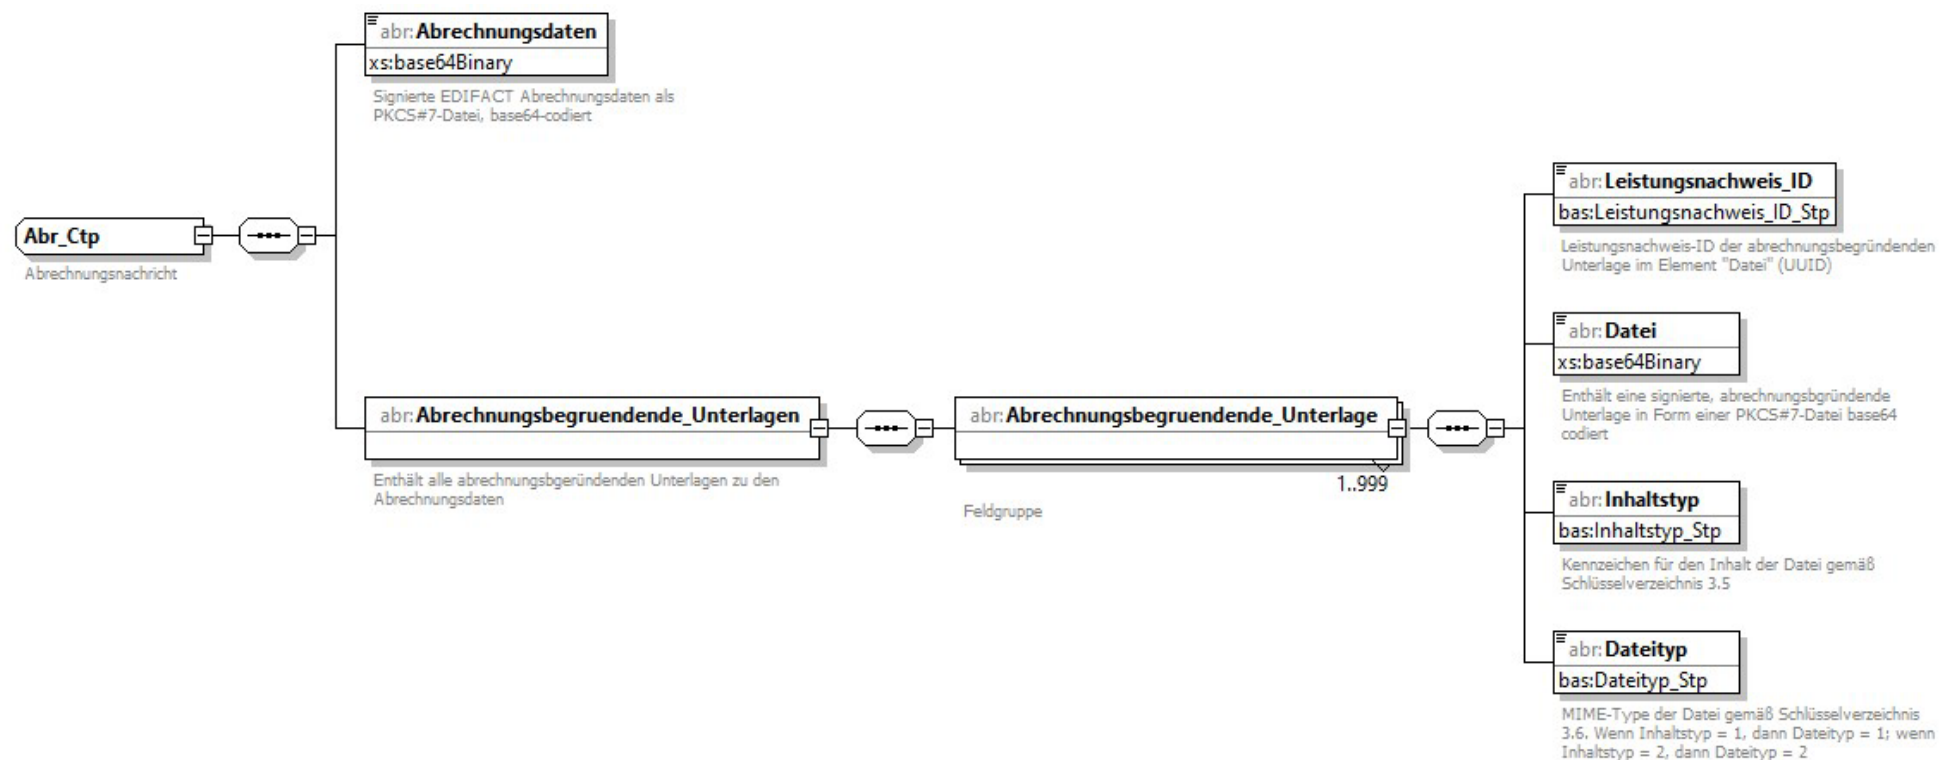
abr:Abrechnungsdaten
xs:base64Binary
Signierte EDIFACT Abrechnungsdaten als PKCS#7-Datei, base64-codiert

Abr_Ctp
Abrechnungsnachricht

abr:Abrechnungsbegruendende_Unterlagen
Enthält alle abrechnungsbgeründenden Unterlagen zu den Abrechnungsdaten

abr:Abrechnungsbegruendende_Unterlage
1..999
Feldgruppe

abr:Leistungsnachweis_ID
bas:Leistungsnachweis_ID_Stp
Leistungsnachweis-ID der abrechnungsbegründenden Unterlage im Element "Datei" (UUID)

abr:Datei
xs:base64Binary
Enthält eine signierte, abrechnungsbgründende Unterlage in Form einer PKCS#7-Datei base64 codiert

abr:Inhaltstyp
bas:Inhaltstyp_Stp
Kennzeichen für den Inhalt der Datei gemäß Schlüsselverzeichnis 3.5

abr:Dateityp
bas:Dateityp_Stp
MIME-Type der Datei gemäß Schlüsselverzeichnis 3.6. Wenn Inhaltstyp = 1, dann Dateityp = 1; wenn Inhaltstyp = 2, dann Dateityp = 2